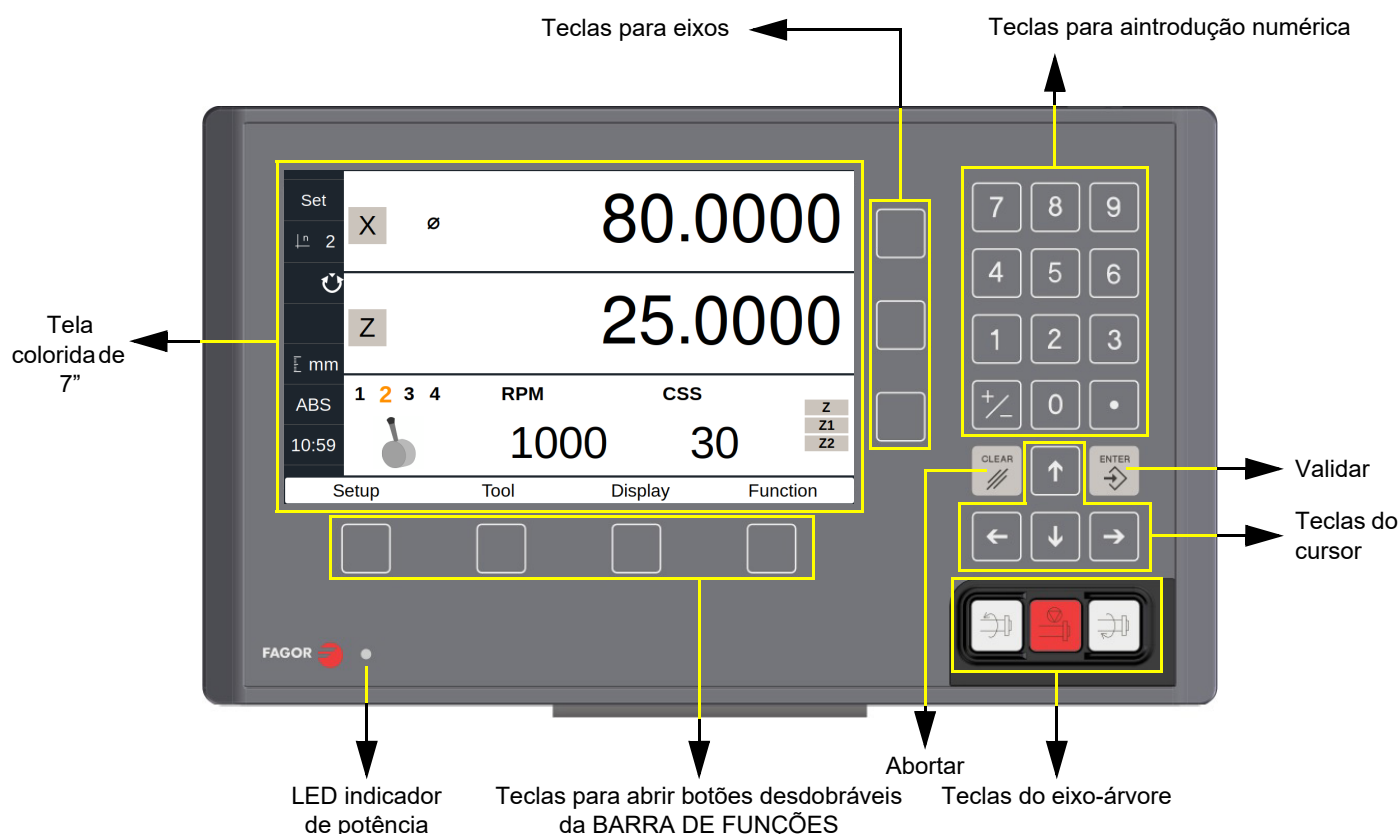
Teclas para eixos

Teclas para aintrodução numérica

Set
n 2
mm
ABS
10:59

X ⌀ 80.0000
Z 25.0000

1 2 3 4 RPM CSS
1000 30
Z
Z1
Z2

Setup Tool Display Function

7 8 9
4 5 6
1 2 3
+/− 0 •

CLEAR
ENTER

Tela colorida de 7”

Validar

Teclas do cursor

FAGOR

LED indicador de potência

Teclas para abrir botões desdobráveis da BARRA DE FUNÇÕES

Abortar

Teclas do eixo-árvore